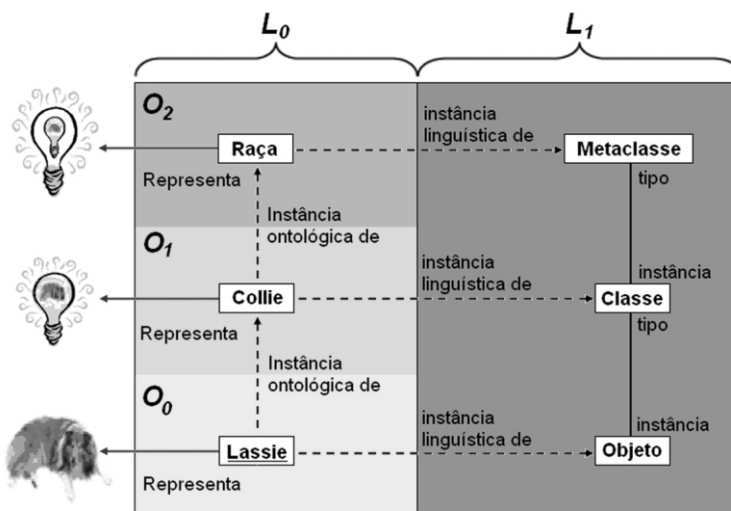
$L_0$

$L_1$

$O_2$

Raça

instância linguística de

Metaclasse

Representa

tipo

Instância ontológica de

$O_1$

instância linguística de

instância

Collie

Classe

Representa

tipo

Instância ontológica de

$O_0$

instância linguística de

instância

Lassie

Objeto

Representa